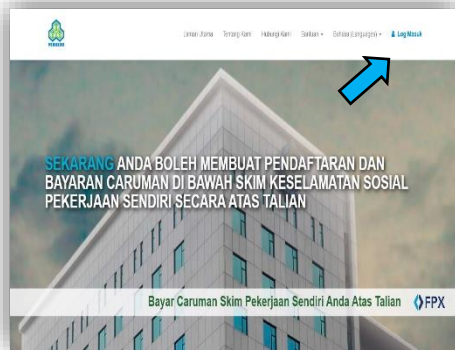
PERKESO

Laman Utama Tentang Kami Hubungi Kami Bantuan Bahasa (Language) Log Masuk

SEKARANG ANDA BOLEH MEMBUAT PENDAFTARAN DAN BAYARAN CARUMAN DI BAWAH SKIM KESELAMATAN SOSIAL PEKERJAAN SENDIRI SECARA ATAS TALIAN

Bayar Caruman Skim Pekerjaan Sendiri Anda Atas Talian FPX